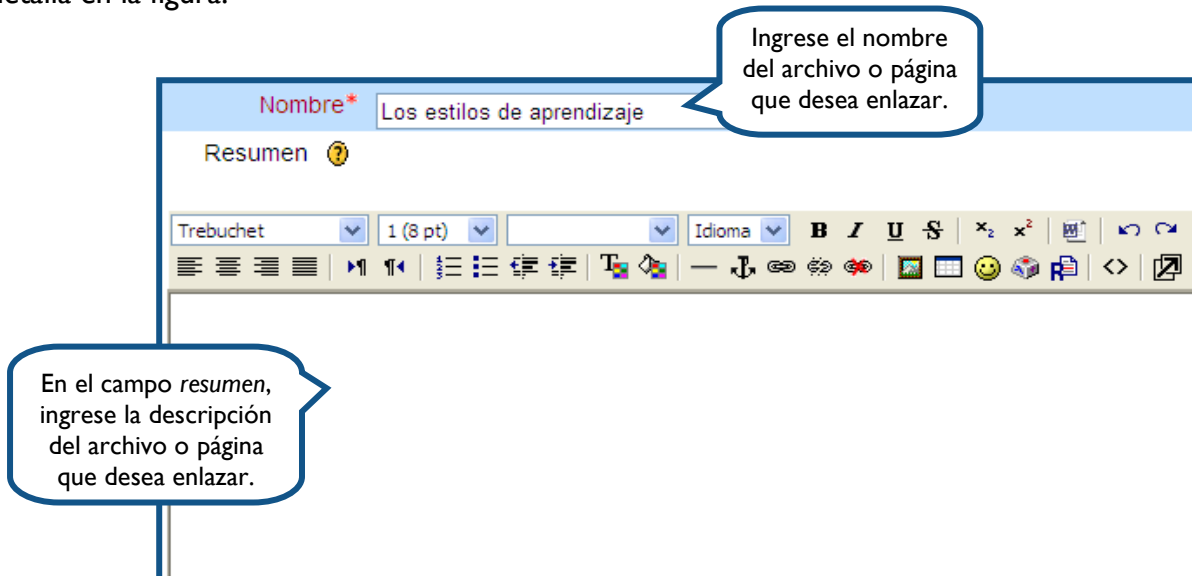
detalla en la figura.

Ingrese el nombre del archivo o página que desea enlazar.

Nombre* Los estilos de aprendizaje

Resumen

Trebuchet 1 (8 pt) Idioma B I U S $x_2$ $x^2$

En el campo *resumen*, ingrese la descripción del archivo o página que desea enlazar.